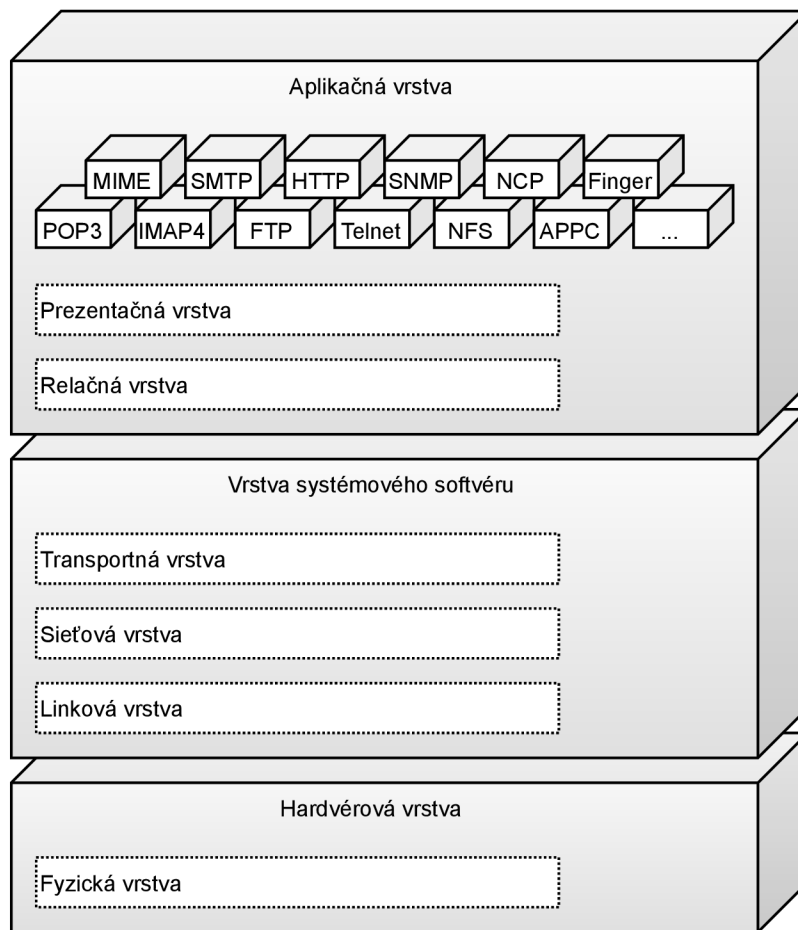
Aplikačná vrstva

MIME SMTP HTTP SNMP NCP Finger

POP3 IMAP4 FTP Telnet NFS APPC ...

Prezentačná vrstva

Relačná vrstva

Vrstva systémového softvéru

Transportná vrstva

Sieťová vrstva

Linková vrstva

Hardvérová vrstva

Fyzická vrstva